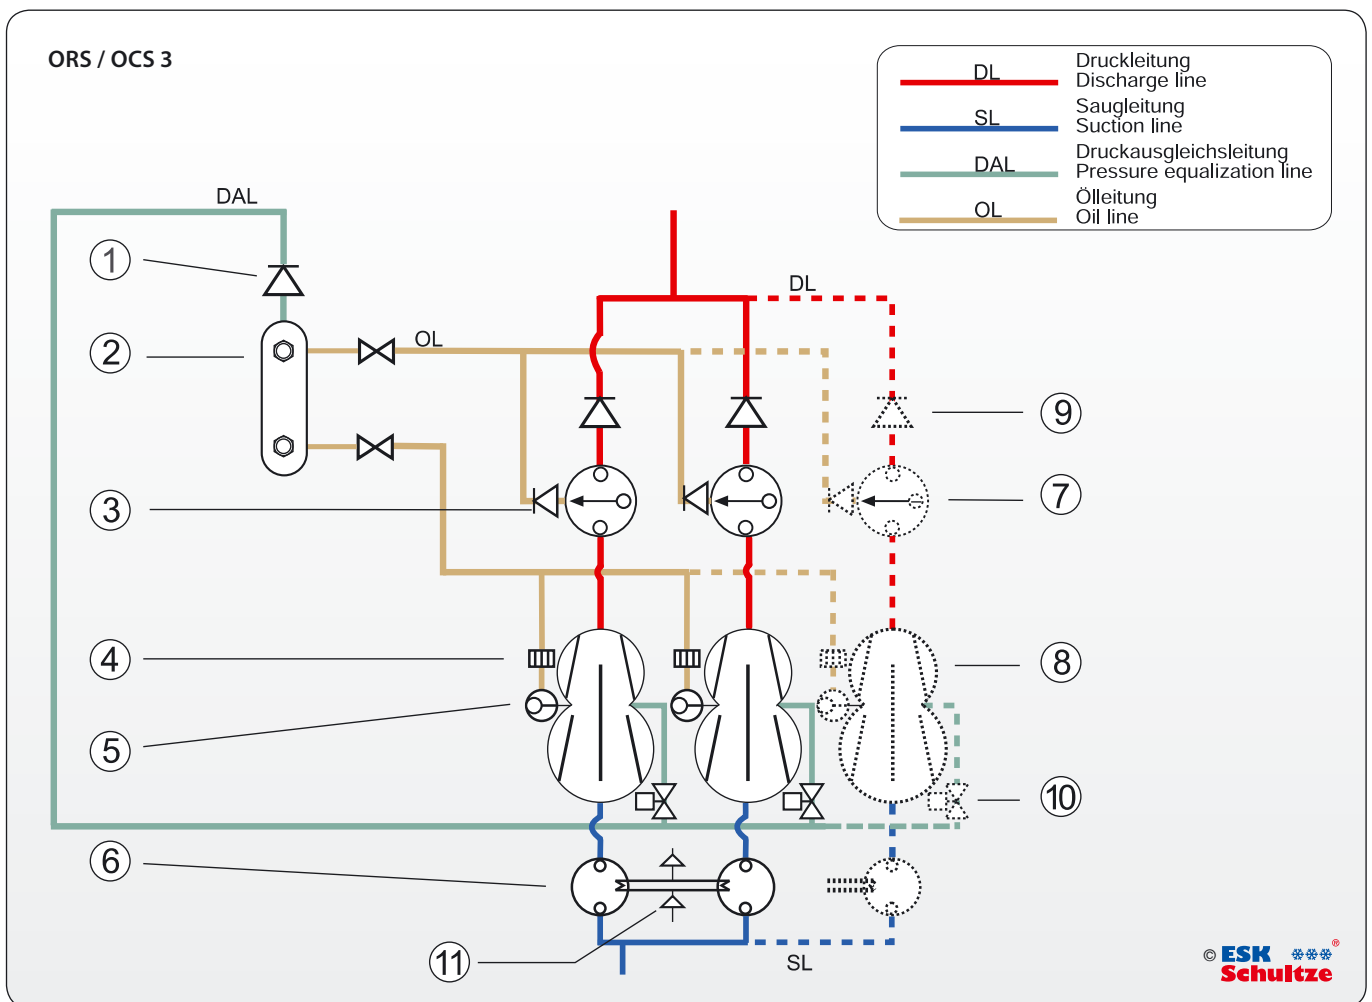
ORS / OCS 3

DL Druckleitung Discharge line
SL Saugleitung Suction line
DAL Druckausgleichsleitung Pressure equalization line
OL Ölleitung Oil line

DAL
OL
DL
1
2
3
4
5
6
7
8
9
10
11
SL

© ESK Schultze ®